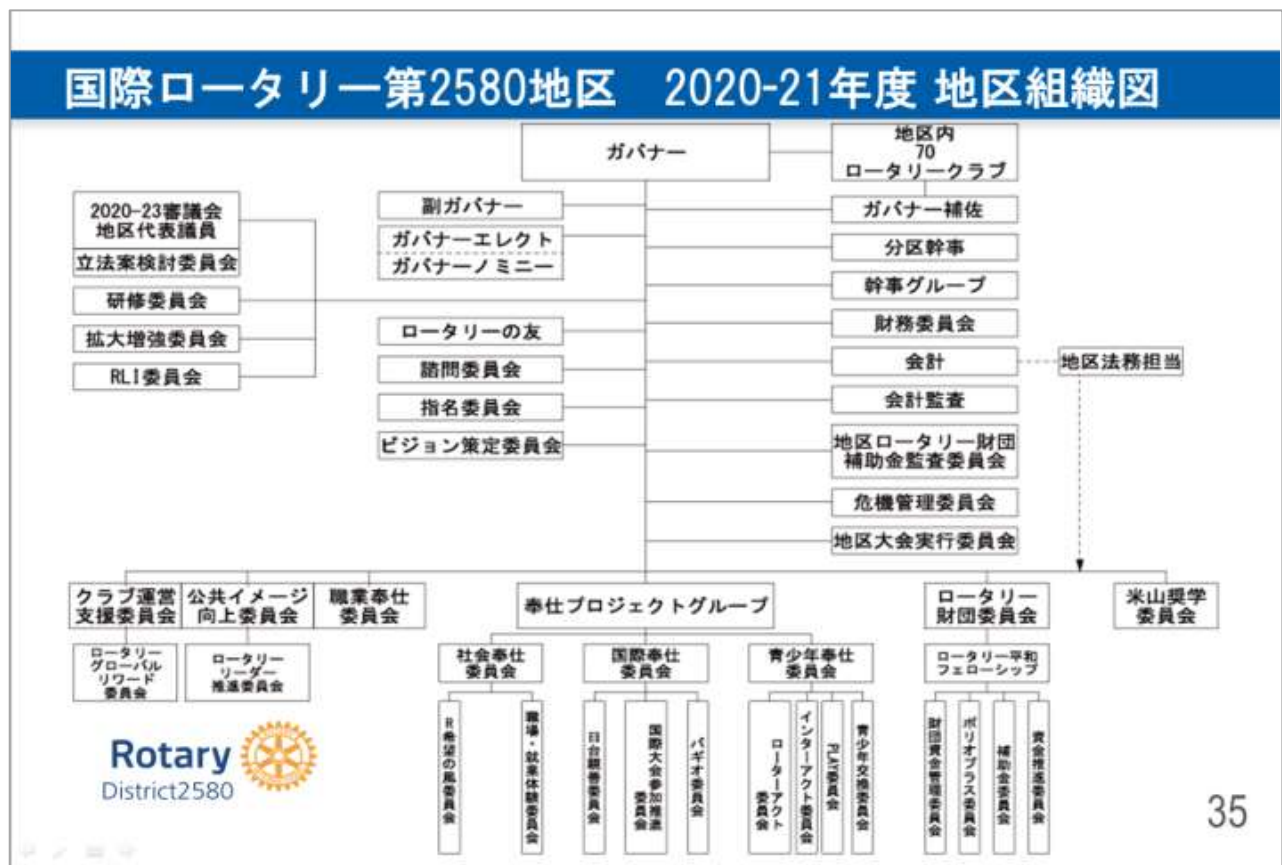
国際ロータリー第2580地区　2020-21年度 地区組織図

ガバナー

地区内
70
ロータリークラブ

2020-23審議会
地区代表議員

立法案検討委員会

研修委員会

拡大増強委員会

RLI委員会

副ガバナー

ガバナーエレクト

ガバナーノミニー

ロータリーの友

諮問委員会

指名委員会

ビジョン策定委員会

ガバナー補佐

分区幹事

幹事グループ

財務委員会

会計

地区法務担当

会計監査

地区ロータリー財団
補助金監査委員会

危機管理委員会

地区大会実行委員会

クラブ運営
支援委員会

公共イメージ
向上委員会

職業奉仕
委員会

奉仕プロジェクトグループ

ロータリー
財団委員会

米山奨学
委員会

ロータリー
グローバル
リワード
委員会

ロータリー
リーダー
推進委員会

社会奉仕
委員会

国際奉仕
委員会

青少年奉仕
委員会

ロータリー平和
フェローシップ

R希望の風委員会

職場・就業体験委員会

日台親善委員会

国際大会参加推進委員会

バギオ委員会

ローターアクト委員会

インターアクト委員会

RYLA委員会

青少年交換委員会

財団資金管理委員会

ポリオプラス委員会

補助金委員会

資金推進委員会

Rotary
District2580

35